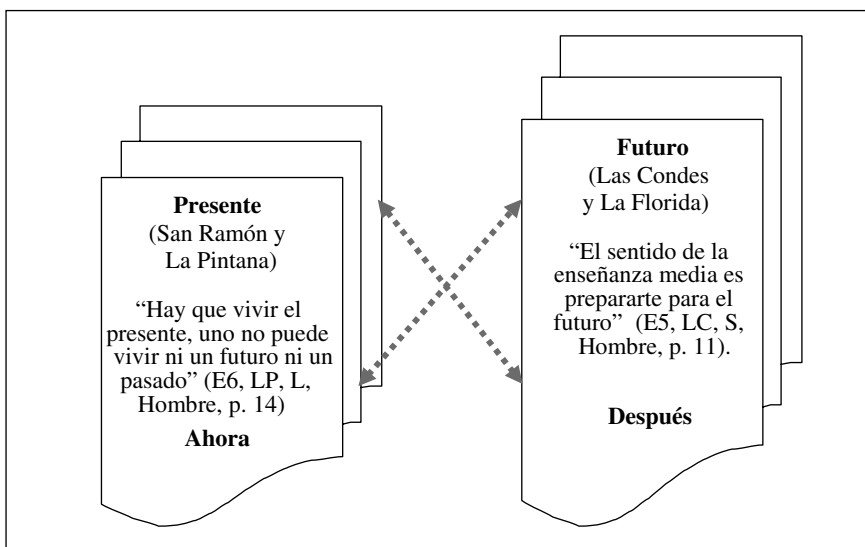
Presente
(San Ramón y La Pintana)

“Hay que vivir el presente, uno no puede vivir ni un futuro ni un pasado” (E6, LP, L, Hombre, p. 14)

Ahora

Futuro
(Las Condes y La Florida)

“El sentido de la enseñanza media es prepararte para el futuro” (E5, LC, S, Hombre, p. 11).

Después